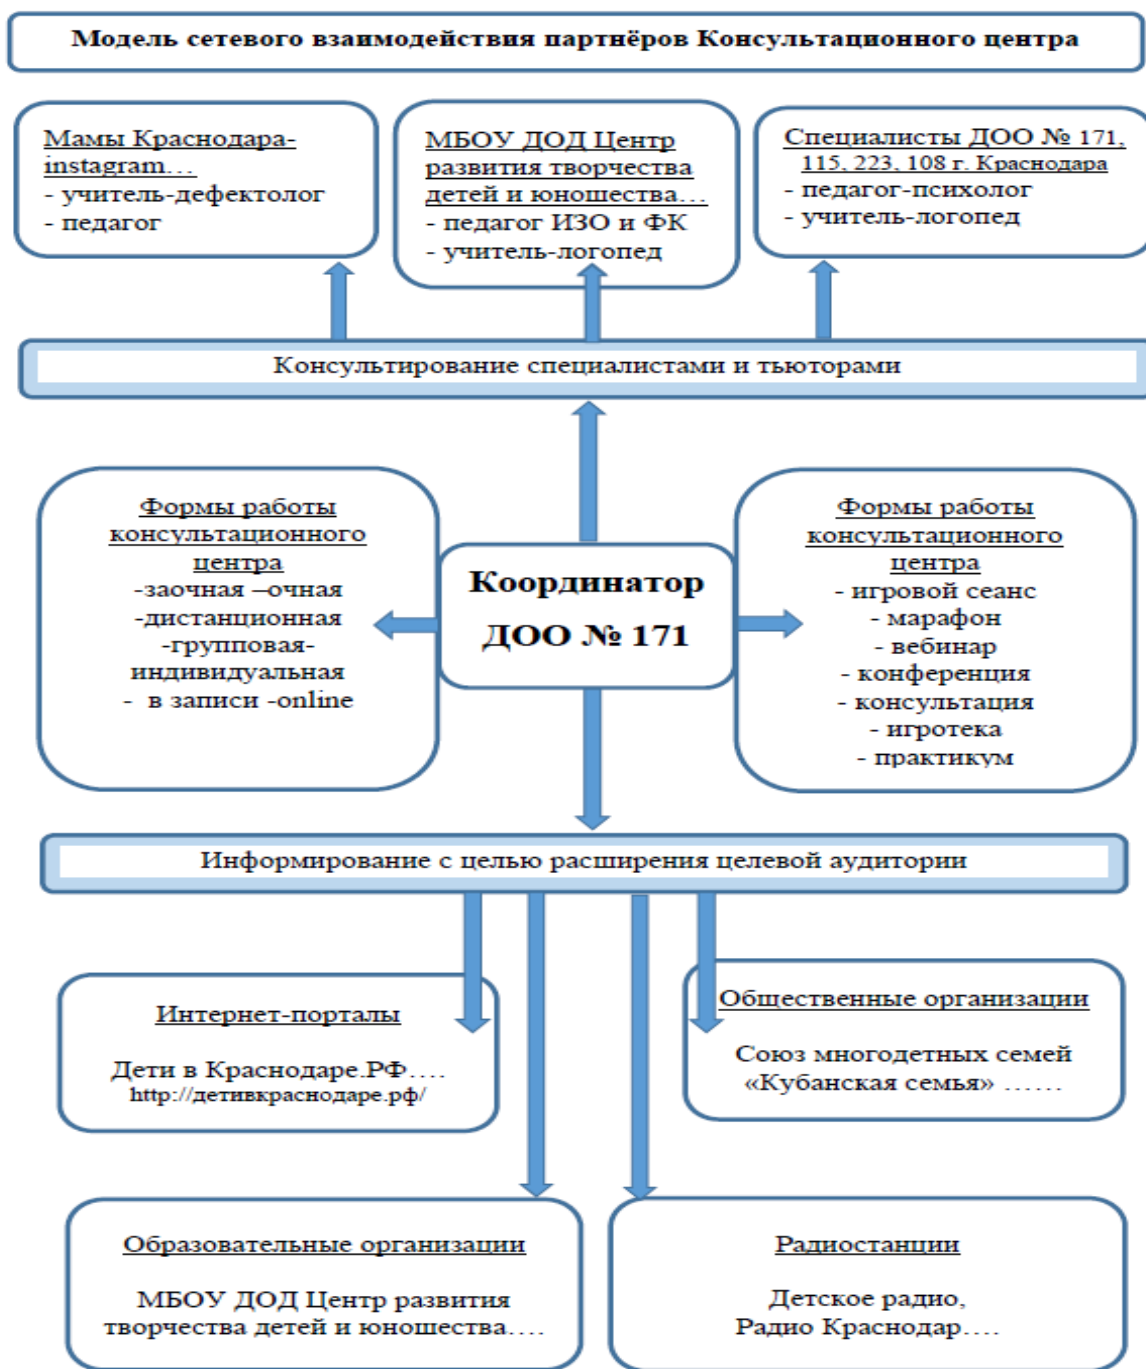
Модель сетевого взаимодействия партнёров Консультационного центра

Мамы Краснодара-instagram…
- учитель-дефектолог
- педагог

МБОУ ДОД Центр развития творчества детей и юношества…
- педагог ИЗО и ФК
- учитель-логопед

Специалисты ДОО № 171, 115, 223, 108 г. Краснодара
- педагог-психолог
- учитель-логопед

Консультирование специалистами и тьюторами

Формы работы консультационного центра
-заочная –очная
-дистанционная
-групповая-индивидуальная
- в записи -online

Координатор ДОО № 171

Формы работы консультационного центра
- игровой сеанс
- марафон
- вебинар
- конференция
- консультация
- игротека
- практикум

Информирование с целью расширения целевой аудитории

Интернет-порталы

Дети в Краснодаре.РФ….
http://детивкраснодаре.рф/

Общественные организации

Союз многодетных семей «Кубанская семья» ……

Образовательные организации

МБОУ ДОД Центр развития творчества детей и юношества….

Радиостанции

Детское радио,
Радио Краснодар….